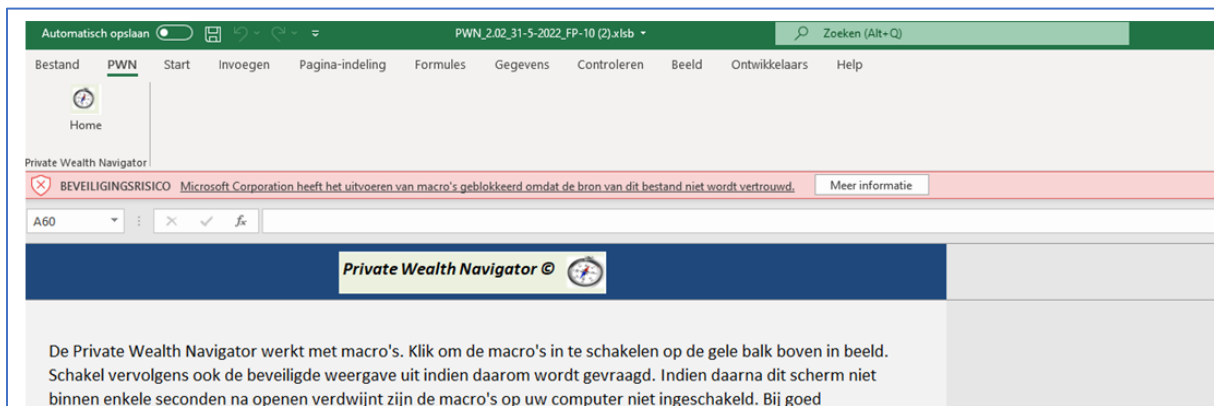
Automatisch opslaan

PWN_2.02_31-5-2022_FP-10 (2).xlsb

Zoeken (Alt+Q)

Bestand PWN Start Invoegen Pagina-indeling Formules Gegevens Controleren Beeld Ontwikkelaars Help

Home

Private Wealth Navigator

BEVEILIGINGSRISICO Microsoft Corporation heeft het uitvoeren van macro's geblokkeerd omdat de bron van dit bestand niet wordt vertrouwd. Meer informatie

A60

Private Wealth Navigator ©

De Private Wealth Navigator werkt met macro's. Klik om de macro's in te schakelen op de gele balk boven in beeld. Schakel vervolgens ook de beveiligde weergave uit indien daarom wordt gevraagd. Indien daarna dit scherm niet binnen enkele seconden na openen verdwijnt zijn de macro's op uw computer niet ingeschakeld. Bij goed